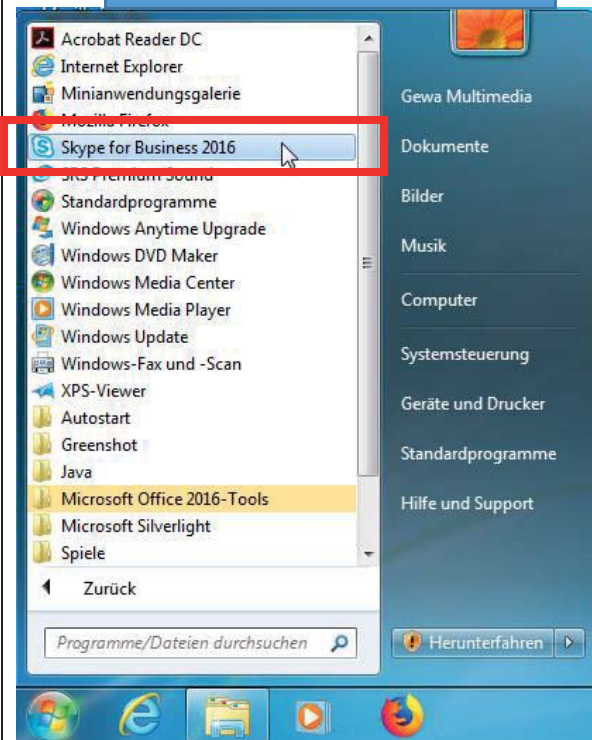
Acrobat Reader DC
Internet Explorer
Minianwendungsgalerie
Mozilla Firefox
Skype for Business 2016
SRS Premium Sound
Standardprogramme
Windows Anytime Upgrade
Windows DVD Maker
Windows Media Center
Windows Media Player
Windows Update
Windows-Fax und -Scan
XPS-Viewer
Autostart
Greenshot
Java
Microsoft Office 2016-Tools
Microsoft Silverlight
Spiele

Zurück

Programme/Dateien durchsuchen

Gewa Multimedia
Dokumente
Bilder
Musik
Computer
Systemsteuerung
Geräte und Drucker
Standardprogramme
Hilfe und Support

Herunterfahren